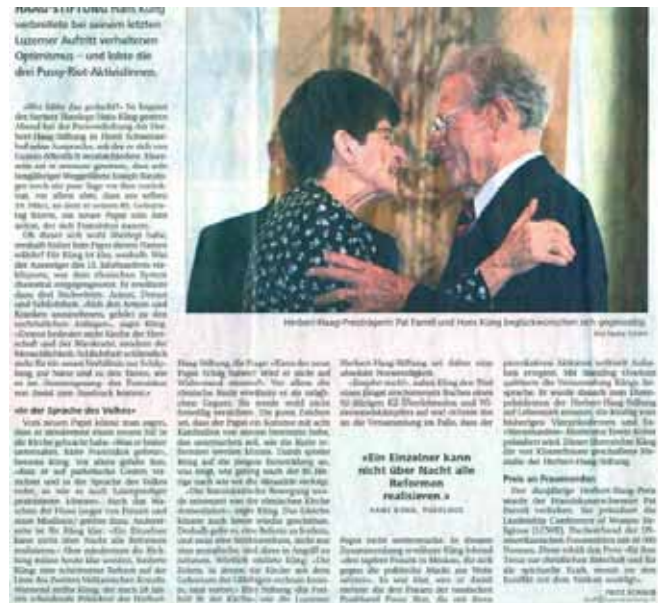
HAAG-STIFTUNG Hans Küng verbreitete bei seinem letzten Luzerner Auftritt verhaltenen Optimismus – und lobte die drei Pussy-Riot-Aktivistinnen.

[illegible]

Herbert-Haag-Preisträgerin Pat Farrell und Hans Küng beglückwünschen sich gegenseitig.

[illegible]

«In der Sprache des Volkes»

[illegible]

«Ein Einzelner kann nicht über Nacht alle Reformen realisieren.»

HANS KÜNG, THEOLOGE

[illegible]

Preis an Frauenorden

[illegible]

PIRMIN BOSSART